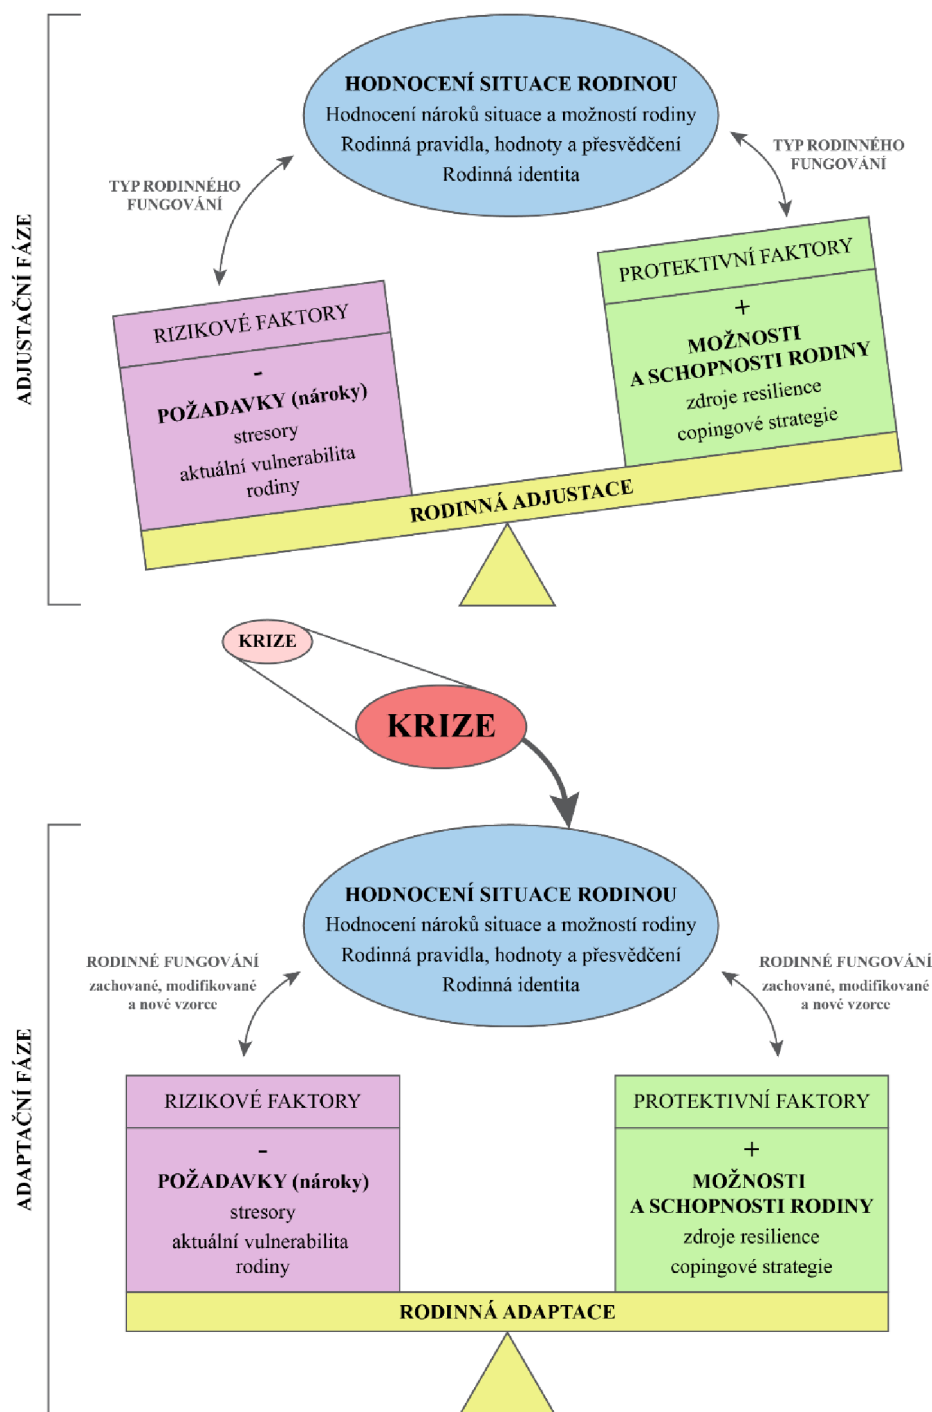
ADJUSTAČNÍ FÁZE

HODNOCENÍ SITUACE RODINOU
Hodnocení nároků situace a možností rodiny
Rodinná pravidla, hodnoty a přesvědčení
Rodinná identita

TYP RODINNÉHO FUNGOVÁNÍ

TYP RODINNÉHO FUNGOVÁNÍ

RIZIKOVÉ FAKTORY
-
POŽADAVKY (nároky)
stresory
aktuální vulnerabilita rodiny

PROTEKTIVNÍ FAKTORY
+
MOŽNOSTI A SCHOPNOSTI RODINY
zdroje resilience
copingové strategie

RODINNÁ ADJUSTACE

KRIZE

KRIZE

ADAPTAČNÍ FÁZE

HODNOCENÍ SITUACE RODINOU
Hodnocení nároků situace a možností rodiny
Rodinná pravidla, hodnoty a přesvědčení
Rodinná identita

RODINNÉ FUNGOVÁNÍ
zachované, modifikované a nové vzorce

RODINNÉ FUNGOVÁNÍ
zachované, modifikované a nové vzorce

RIZIKOVÉ FAKTORY
-
POŽADAVKY (nároky)
stresory
aktuální vulnerabilita rodiny

PROTEKTIVNÍ FAKTORY
+
MOŽNOSTI A SCHOPNOSTI RODINY
zdroje resilience
copingové strategie

RODINNÁ ADAPTACE